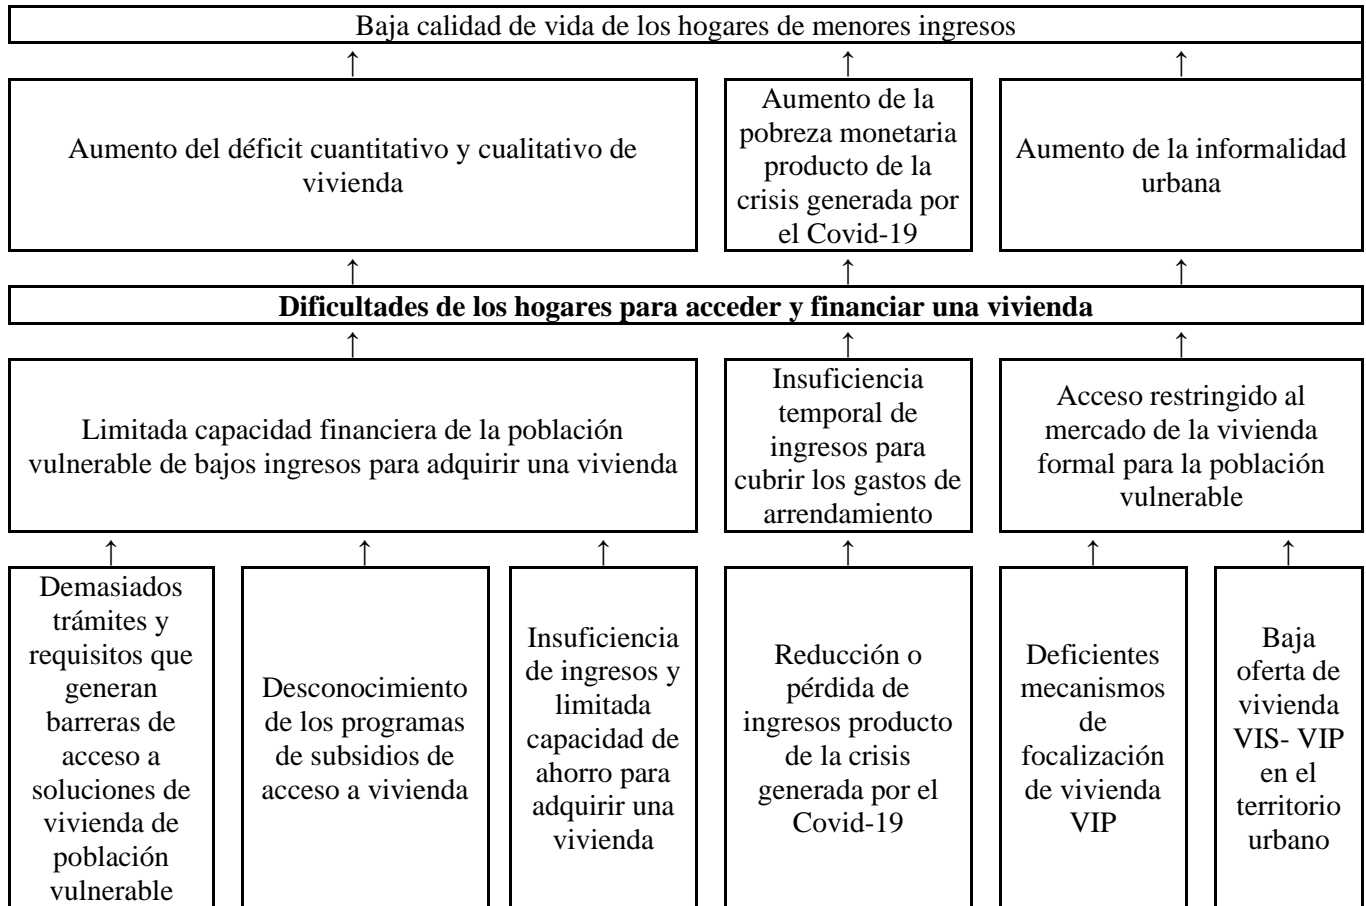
Baja calidad de vida de los hogares de menores ingresos

↑ ↑ ↑

Aumento del déficit cuantitativo y cualitativo de vivienda

Aumento de la pobreza monetaria producto de la crisis generada por el Covid-19

Aumento de la informalidad urbana

↑ ↑ ↑

**Dificultades de los hogares para acceder y financiar una vivienda**

↑ ↑ ↑

Limitada capacidad financiera de la población vulnerable de bajos ingresos para adquirir una vivienda

Insuficiencia temporal de ingresos para cubrir los gastos de arrendamiento

Acceso restringido al mercado de la vivienda formal para la población vulnerable

↑ ↑ ↑ ↑ ↑ ↑

Demasiados trámites y requisitos que generan barreras de acceso a soluciones de vivienda de población vulnerable

Desconocimiento de los programas de subsidios de acceso a vivienda

Insuficiencia de ingresos y limitada capacidad de ahorro para adquirir una vivienda

Reducción o pérdida de ingresos producto de la crisis generada por el Covid-19

Deficientes mecanismos de focalización de vivienda VIP

Baja oferta de vivienda VIS- VIP en el territorio urbano